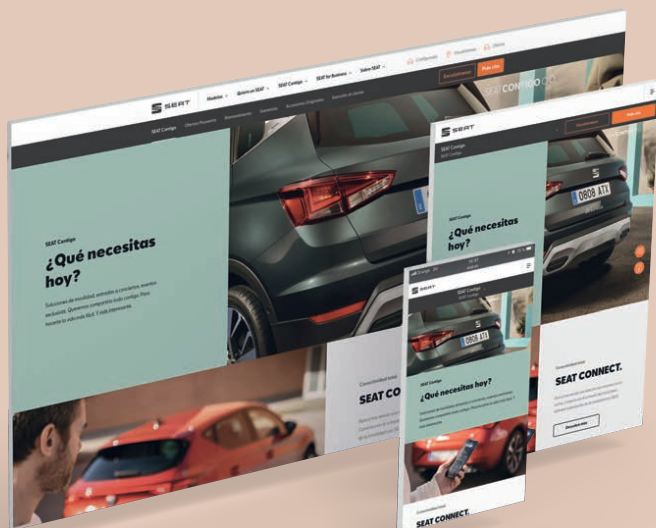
SEAT

Modelos

Quiero un SEAT

SEAT Contigo

SEAT for Business

Sobre SEAT

Concesionarios

Prueba ahora

SEAT Contigo

Ofertas Privadas

SEAT CONTIGO

SEAT Contigo

¿Qué necesitas hoy?

Soluciones de movilidad, entradas a conciertos, eventos exclusivos. Queremos compartirlo todo contigo. Para hacerte la vida más fácil. Y más interesante.

0808 ATX

SEAT

SEAT Contigo

SEAT Contigo

¿Qué necesitas hoy?

SEAT

SEAT Contigo

0808 ATX

SEAT Contigo

¿Qué necesitas hoy?

Conectividad total

SEAT CO

Conectividad total

SEAT CONNECT.

Descubre más

SEAT CONNECT.